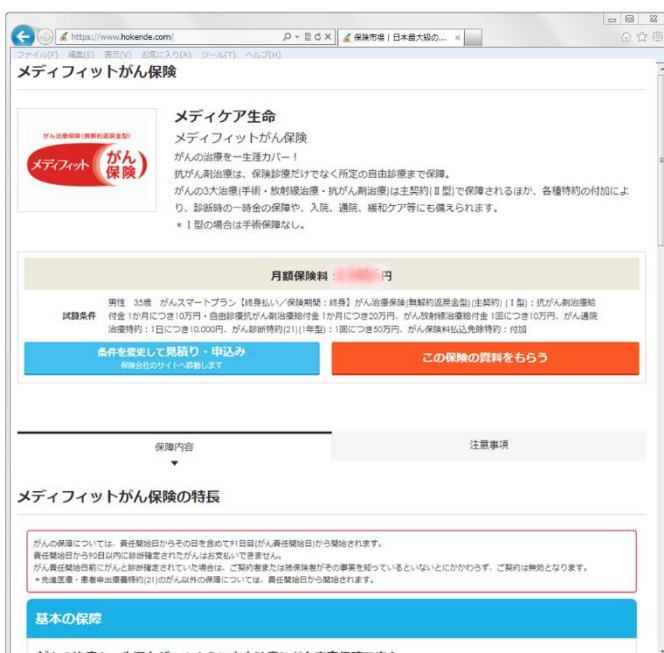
https://www.hokende.com/
保険市場｜日本最大級の...
ファイル(F) 編集(E) 表示(V) お気に入り(A) ツール(T) ヘルプ(H)

メディフィットがん保険

がん治療保険(無解約返戻金型)
メディフィット がん 保険

メディケア生命
メディフィットがん保険
がんの治療を一生涯カバー！
抗がん剤治療は、保険診療だけでなく所定の自由診療まで保障。
がんの3大治療(手術・放射線治療・抗がん剤治療)は主契約(Ⅱ型)で保障されるほか、各種特約の付加により、診断時の一時金の保障や、入院、通院、緩和ケア等にも備えられます。
＊Ⅰ型の場合は手術保障なし。

月額保険料 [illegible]円

試算条件 男性 35歳 がんスマートプラン【終身払い/保険期間：終身】がん治療保険(無解約返戻金型)(主契約)（Ⅱ型）：抗がん剤治療給付金 1か月につき10万円・自由診療抗がん剤治療給付金 1か月につき20万円、がん放射線治療給付金 1回につき10万円、がん通院治療特約：1日につき10,000円、がん診断特約(21)(1年型)：1回につき50万円、がん保険料払込免除特約：付加

条件を変更して見積り・申込み
保険会社のサイトへ移動します

この保険の資料をもらう

保障内容
注意事項

メディフィットがん保険の特長

がんの保障については、責任開始日からその日を含めて91日目(がん責任開始日)から開始されます。
責任開始日から90日以内に診断確定されたがんはお支払いできません。
がん責任開始日前にがんと診断確定されていた場合は、ご契約者または被保険者がその事実を知っているといないとにかかわらず、ご契約は無効となります。
＊先進医療・患者申出療養特約(21)のがん以外の保障については、責任開始日から開始されます。

基本の保障